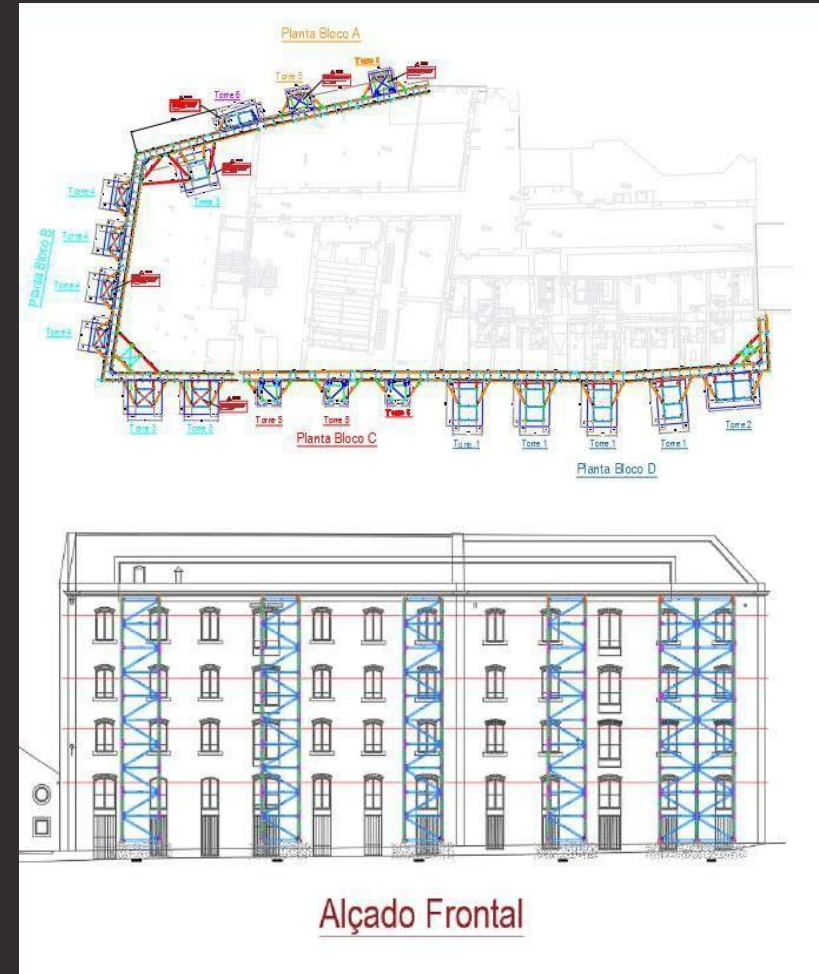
Planta Bloco A

Torre 5

Torre 6

Torre 3

Torre 4

Torre 4

Torre 4

Torre 4

Planta Bloco B

Torre 3

Torre 3

Torre 5

Torre 5

Torre 5

Planta Bloco C

Torre 1

Torre 1

Torre 1

Torre 1

Torre 2

Planta Bloco D

Alçado Frontal